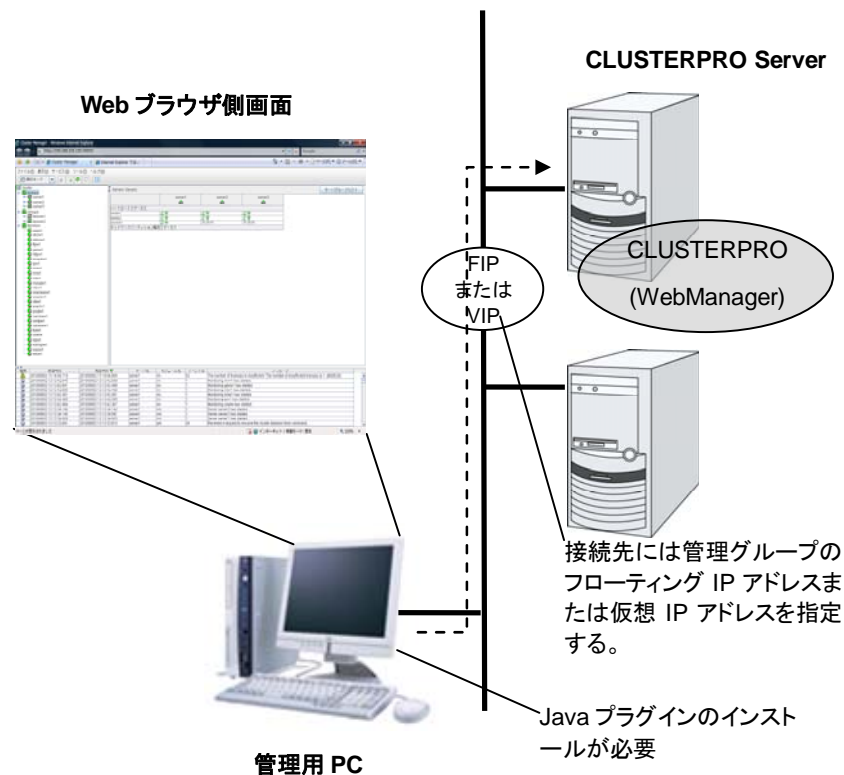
CLUSTERPRO Server

Web ブラウザ側画面

FIP または VIP

CLUSTERPRO (WebManager)

接続先には管理グループのフローティング IP アドレスまたは仮想 IP アドレスを指定する。

Java プラグインのインストールが必要

管理用 PC